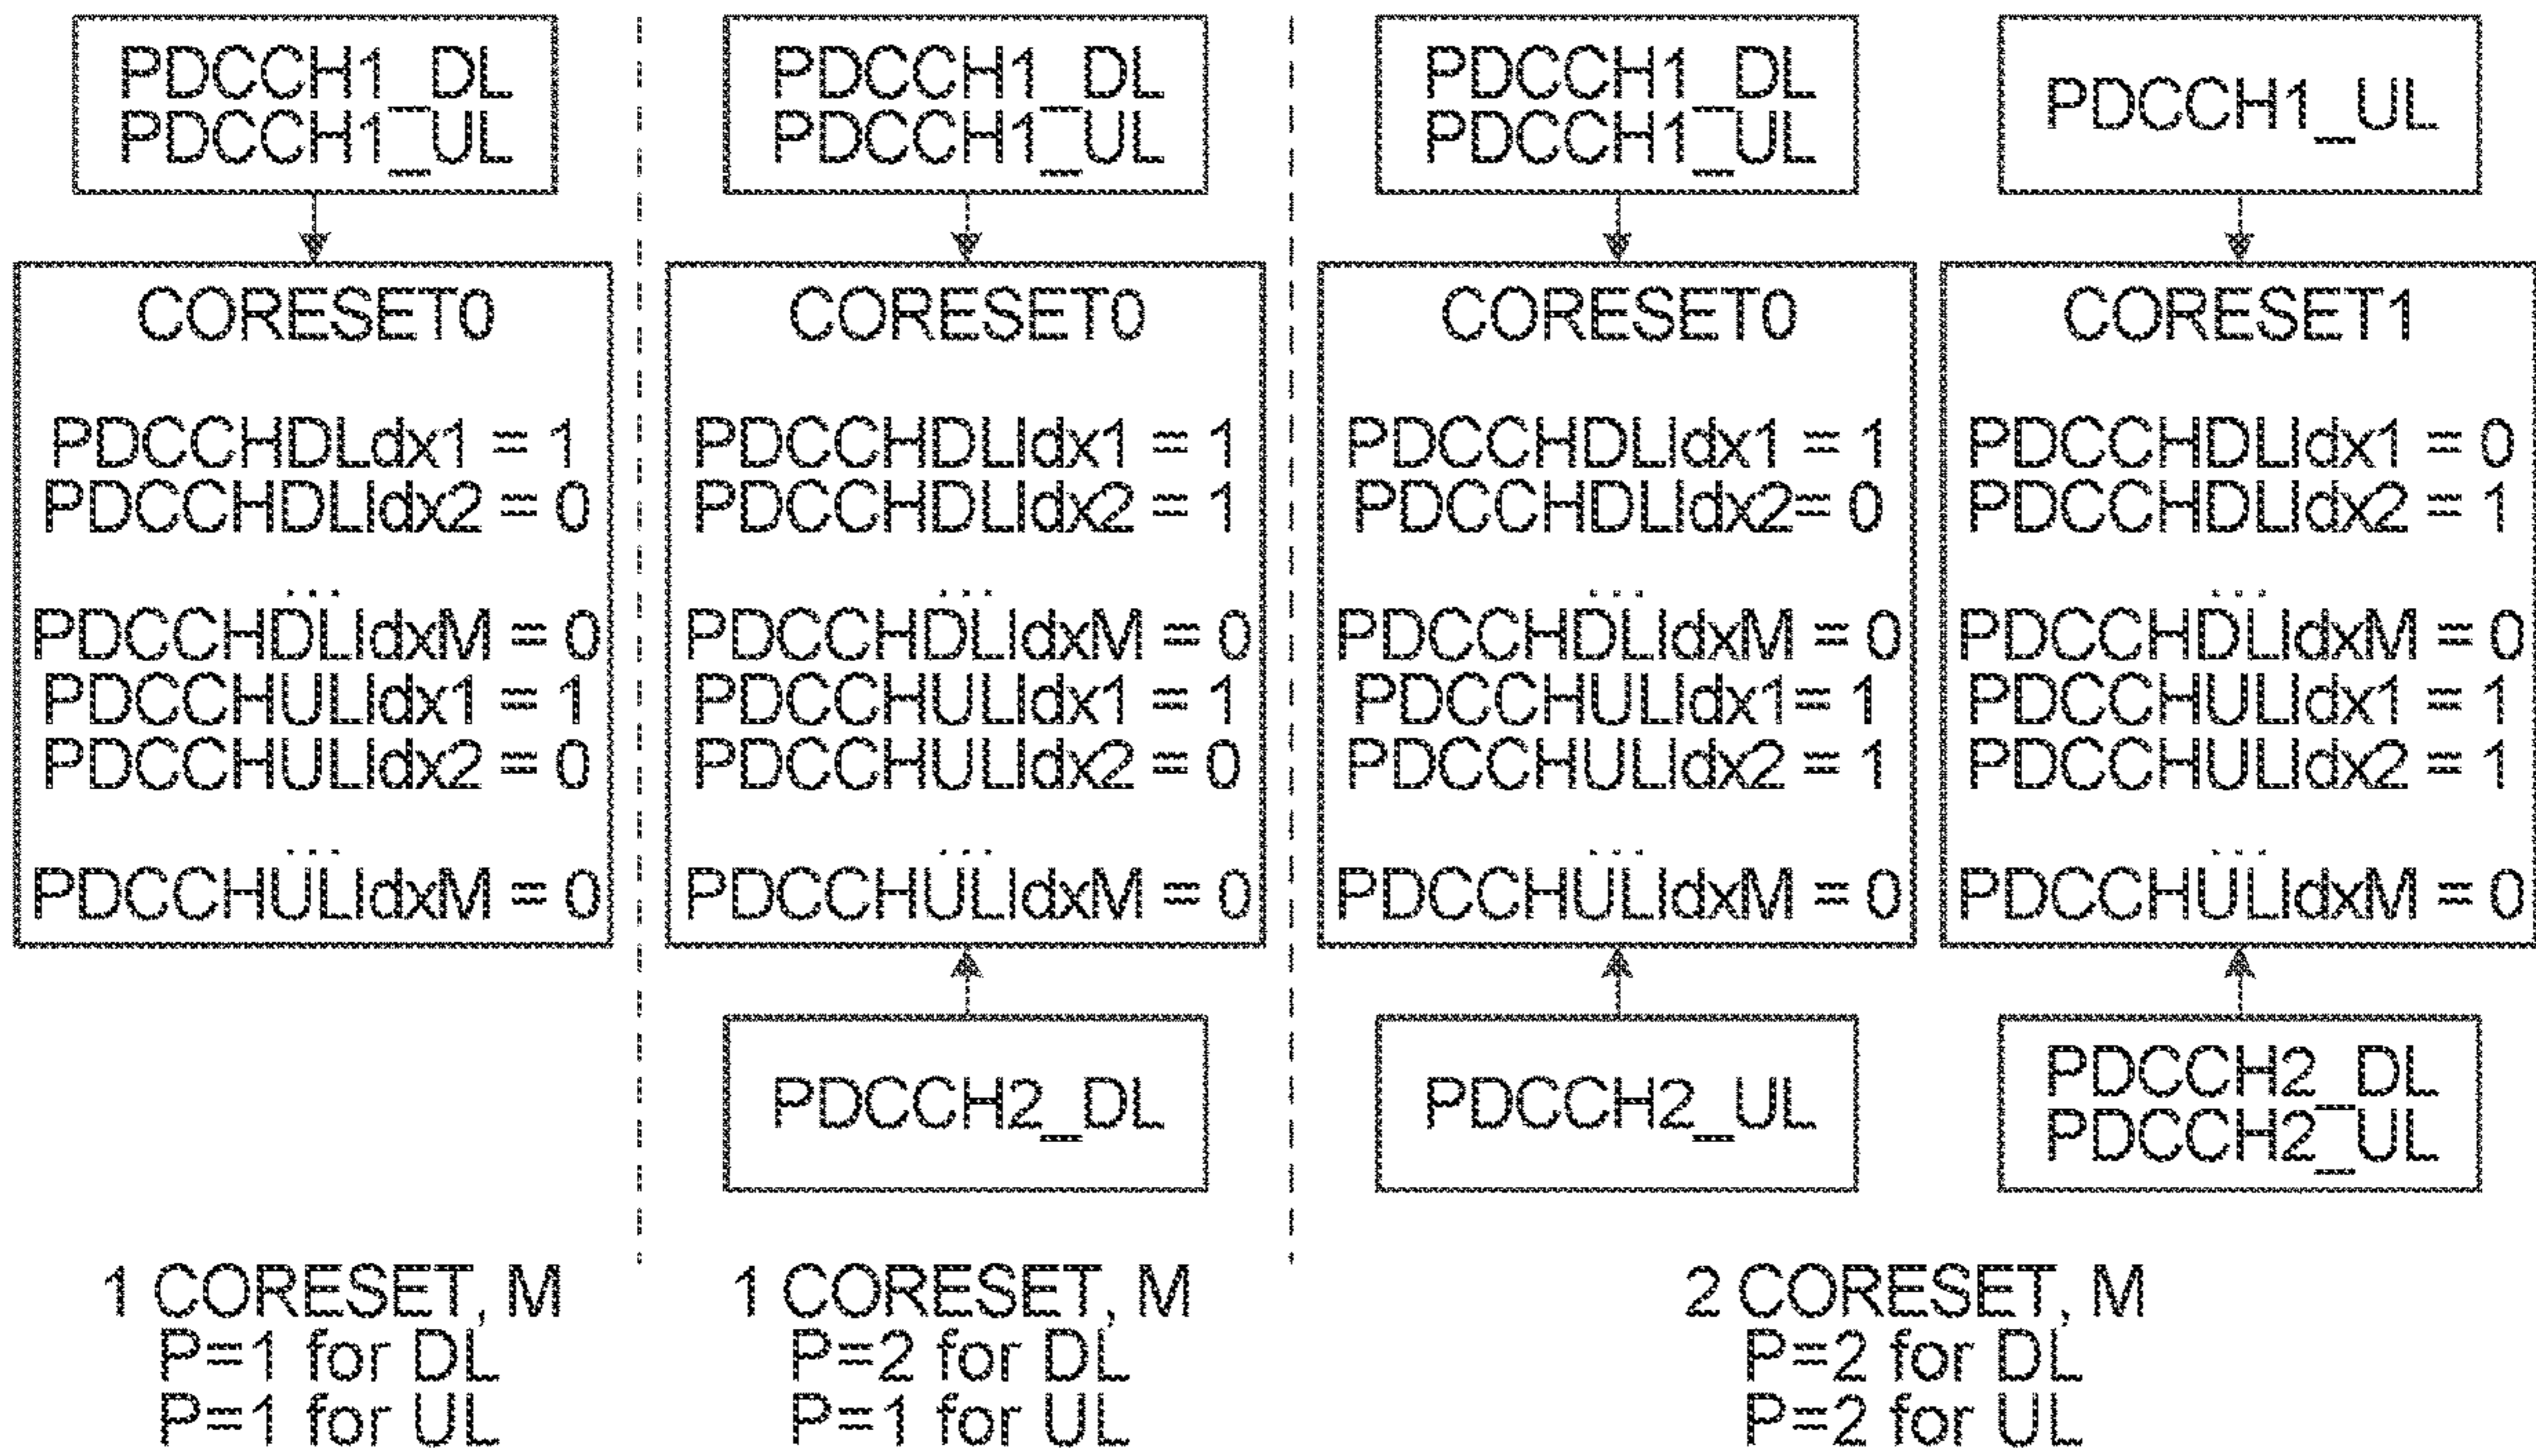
PDCCH1_DL
PDCCH1_UL

CORESET0

PDCCHDLdx1 = 1
PDCCHDLIdx2 = 0
...
PDCCHDLIdxM = 0
PDCCHULIdx1 = 1
PDCCHULIdx2 = 0
...
PDCCHULIdxM = 0

1 CORESET, M
P=1 for DL
P=1 for UL

PDCCH1_DL
PDCCH1_UL

CORESET0

PDCCHDLIdx1 = 1
PDCCHDLIdx2 = 1
...
PDCCHDLIdxM = 0
PDCCHULIdx1 = 1
PDCCHULIdx2 = 0
...
PDCCHULIdxM = 0

PDCCH2_DL

1 CORESET, M
P=2 for DL
P=1 for UL

PDCCH1_DL
PDCCH1_UL

CORESET0

PDCCHDLIdx1 = 1
PDCCHDLIdx2= 0
...
PDCCHDLIdxM = 0
PDCCHULIdx1= 1
PDCCHULIdx2 = 1
...
PDCCHULIdxM = 0

PDCCH2_UL

PDCCH1_UL

CORESET1

PDCCHDLIdx1 = 0
PDCCHDLIdx2 = 1
...
PDCCHDLIdxM = 0
PDCCHULIdx1 = 1
PDCCHULIdx2 = 1
...
PDCCHULIdxM = 0

PDCCH2_DL
PDCCH2_UL

2 CORESET, M
P=2 for DL
P=2 for UL